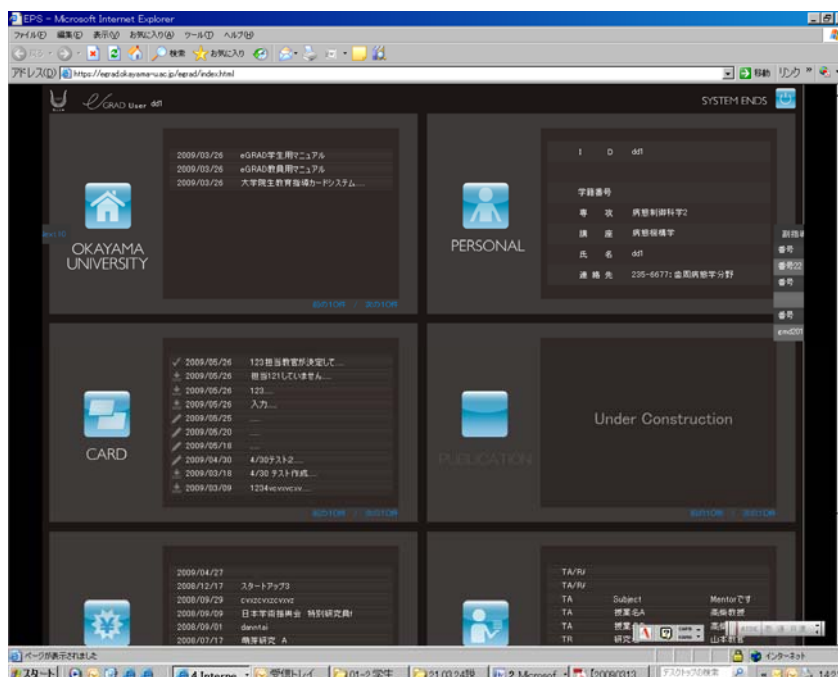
EPS - Microsoft Internet Explorer
ファイル(F) 編集(E) 表示(V) お気に入り(A) ツール(T) ヘルプ(H)
戻る 検索 お気に入り
アドレス(D) https://egrad.okayama-uac.jp/egrad/index.html
移動 リンク

eGRAD User dd1
SYSTEM ENDS

2009/03/26 eGRAD学生用マニュアル
2009/03/26 eGRAD教員用マニュアル
2009/03/26 大学院生教育指導カードシステム....

OKAYAMA UNIVERSITY

I D dd1
学籍番号
専 攻 病態制御科学2
講 座 病態機構学
氏 名 dd1
連絡先 235-6677:倉岡病態学分野

PERSONAL

2009/05/26 123担当教官が決定して....
2009/05/26 担当121していません....
2009/05/26 123....
2009/05/26 入力....
2009/05/25 ....
2009/05/20 ....
2009/05/18 ....
2009/04/30 4/30テスト2....
2009/03/18 4/30 テスト作成....
2009/03/09 1234vcvxvcsv....

CARD

Under Construction

PUBLICATION

2009/04/27
2008/12/17 スタートアップ3
2008/09/29 cvxzcvxzcvxvz
2008/09/09 日本学術振興会 特別研究員
2008/09/01 danntai
2008/07/17 概要研究 A

TA/RA
TA/RA
TA Subject Mentorです
TA 授業名A 高橋教授
TA 授業名 高橋
TR 研究 山本教授

ページが表示されました
インターネット
スタート